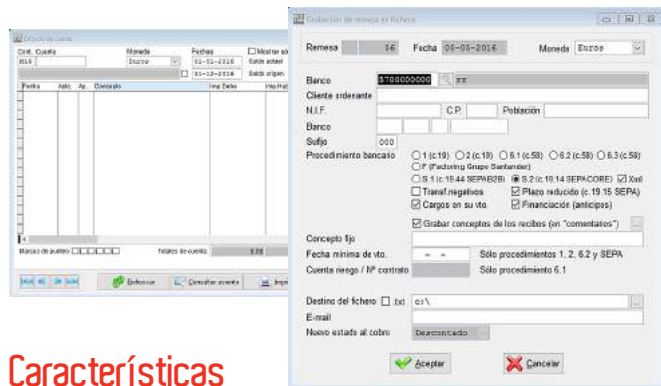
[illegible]

Cnt. Cuenta
Moneda
Fechas
Mostrar so
Euros
01-01-2016
Saldo actual
31-12-2016
Saldo origen

| Fecha | Asto. | Ap. | Concepto | Imp. Debe | Imp. Hab. |
|---|---|---|---|---|---|

Marcas de punteo
Totales de cuenta
0.00

Refrescar
Consultar asiento
Imp

Grabación de remesa en fichero

Remesa 56 Fecha 05-05-2016 Moneda Euros

Banco 5700000000
Cliente ordenante
N.I.F. C.P. Población
Banco
Sufijo 000
Procedimiento bancario
1 (c.19) 2 (c.19) 6.1 (c.58) 6.2 (c.58) 6.3 (c.58)
F (Factoring Grupo Santander)
S.1 (c.19.44 SEPAB2B) S.2 (c.19.14 SEPACORE) Xml
Transf. negativos Plazo reducido (c.19.15 SEPA)
Cargos en su vto. Financiación (anticipos)
Grabar conceptos de los recibos (en "comentarios")
Concepto fijo
Fecha mínima de vto. Sólo procedimientos 1, 2, 6.2 y SEPA
Cuenta riesgo / Nº contrato Sólo procedimiento 6.1

Destino del fichero .txt c:\
E-mail
Nuevo estado al cobro Descontado

Aceptar
Cancelar

Características